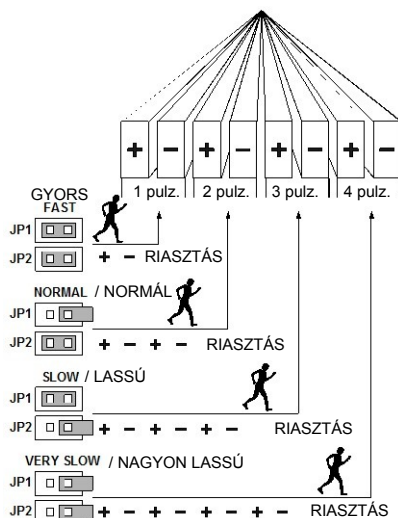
+ – + – + – + –

1 pulz. 2 pulz. 3 pulz. 4 pulz.

GYORS
FAST
JP1
JP2
+ – RIASZTÁS

NORMAL / NORMÁL
JP1
JP2
+ – + – RIASZTÁS

SLOW / LASSÚ
JP1
JP2
+ – + – + – RIASZTÁS

VERY SLOW / NAGYON LASSÚ
JP1
JP2
+ – + – + – + – RIASZTÁS